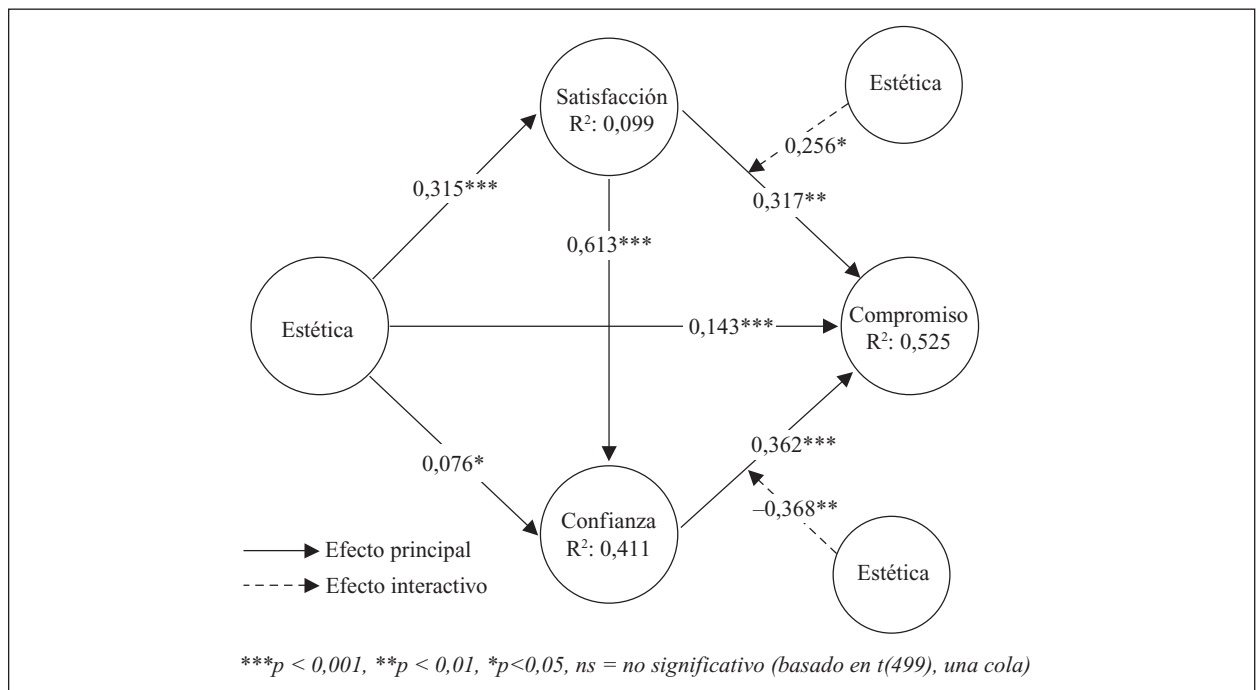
Satisfacción
$R^2$: 0,099

Estética

0,256*

0,315***

0,317**

0,613***

Estética

0,143***

Compromiso
$R^2$: 0,525

0,076*

0,362***

Confianza
$R^2$: 0,411

–0,368**

Efecto principal

Efecto interactivo

Estética

***p < 0,001, **p < 0,01, *p<0,05, ns = no significativo (basado en t(499), una cola)